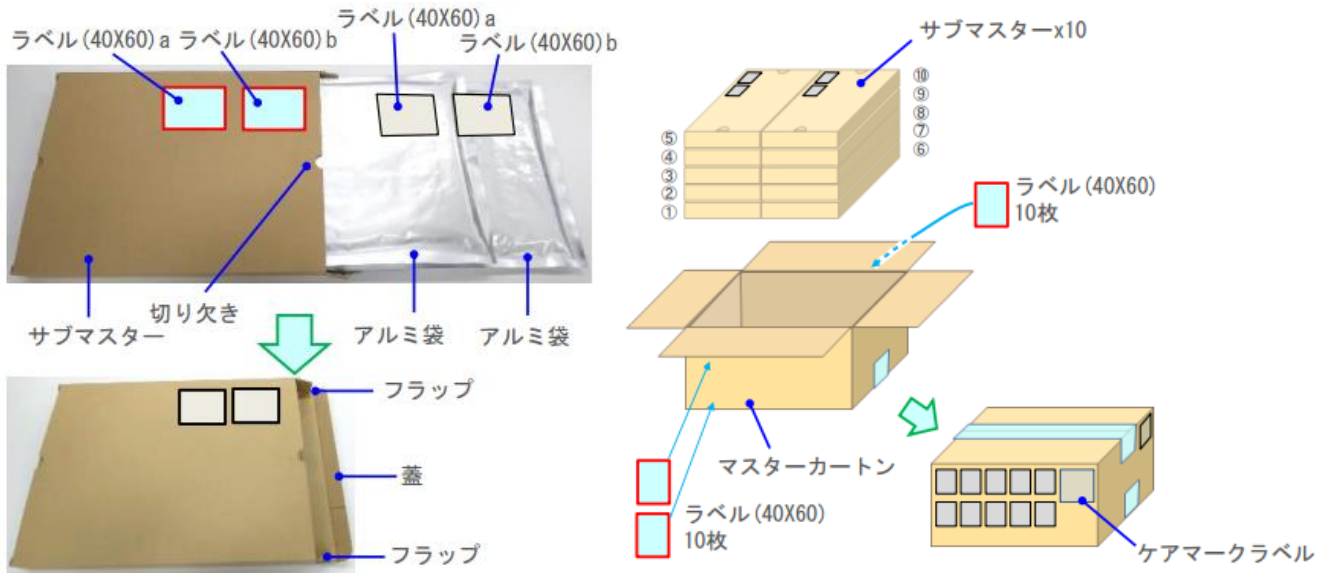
ラベル(40X60)a ラベル(40X60)b

ラベル(40X60)a

ラベル(40X60)b

切り欠き

サブマスター

アルミ袋

アルミ袋

フラップ

蓋

フラップ

サブマスターx10

⑩
⑨
⑧
⑦
⑥

⑤
④
③
②
①

ラベル(40X60)
10枚

マスターカートン

ラベル(40X60)
10枚

ケアマークラベル